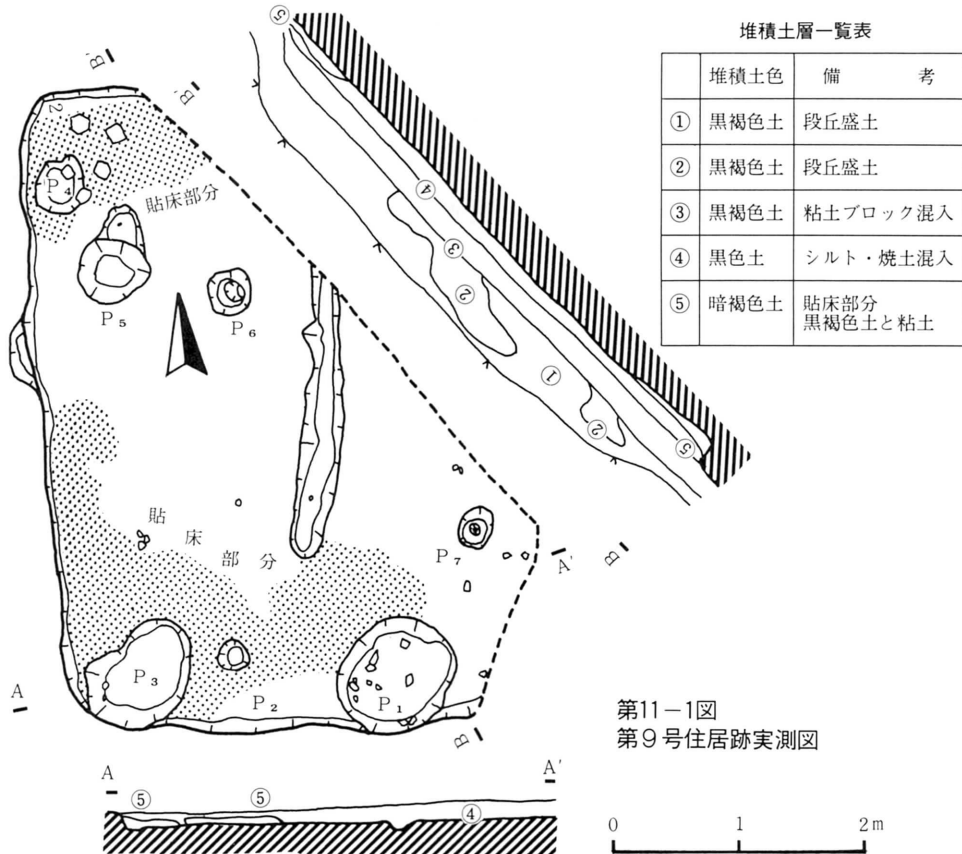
堆積土層一覧表

| | 堆積土色 | 備　　考 |
|---|---|---|
| ① | 黒褐色土 | 段丘盛土 |
| ② | 黒褐色土 | 段丘盛土 |
| ③ | 黒褐色土 | 粘土ブロック混入 |
| ④ | 黒色土 | シルト・焼土混入 |
| ⑤ | 暗褐色土 | 貼床部分 黒褐色土と粘土 |

B'
B'
2
P₄
貼床部分
P₅
P₆
⑤
④
③
②
①
②
⑤
貼
床
部
分
P₇
A'
B
A
P₃
P₂
P₁
B

第11－1図
第9号住居跡実測図

A
A'
⑤
⑤
④

0　1　2 m